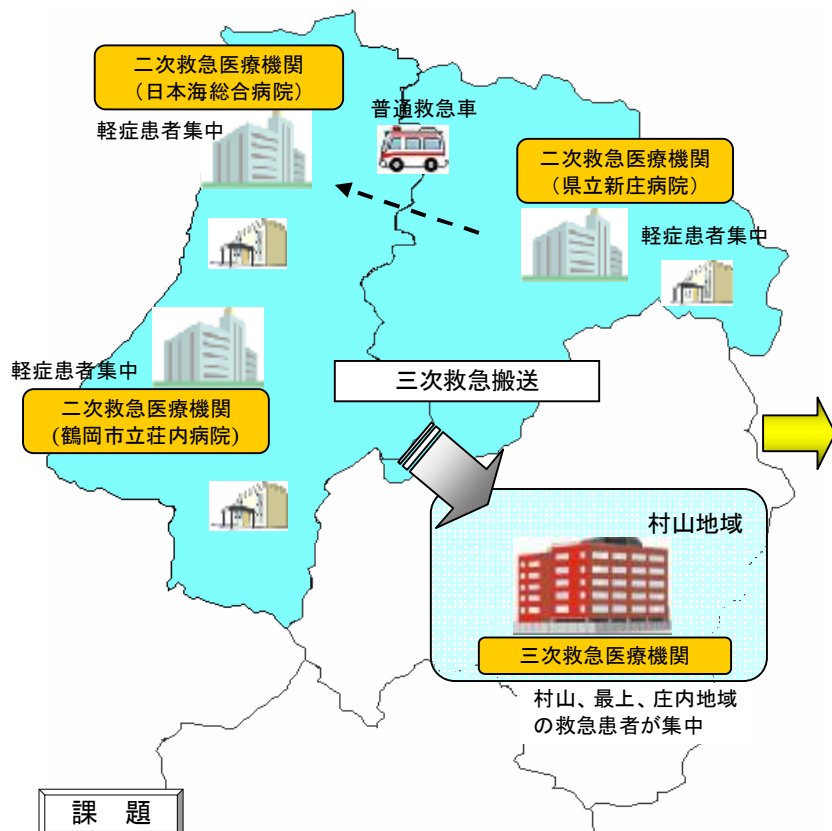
二次救急医療機関
（日本海総合病院）

軽症患者集中

普通救急車

二次救急医療機関
（県立新庄病院）

軽症患者集中

軽症患者集中

二次救急医療機関
（鶴岡市立荘内病院）

三次救急搬送

村山地域

三次救急医療機関

村山、最上、庄内地域の救急患者が集中

課　題